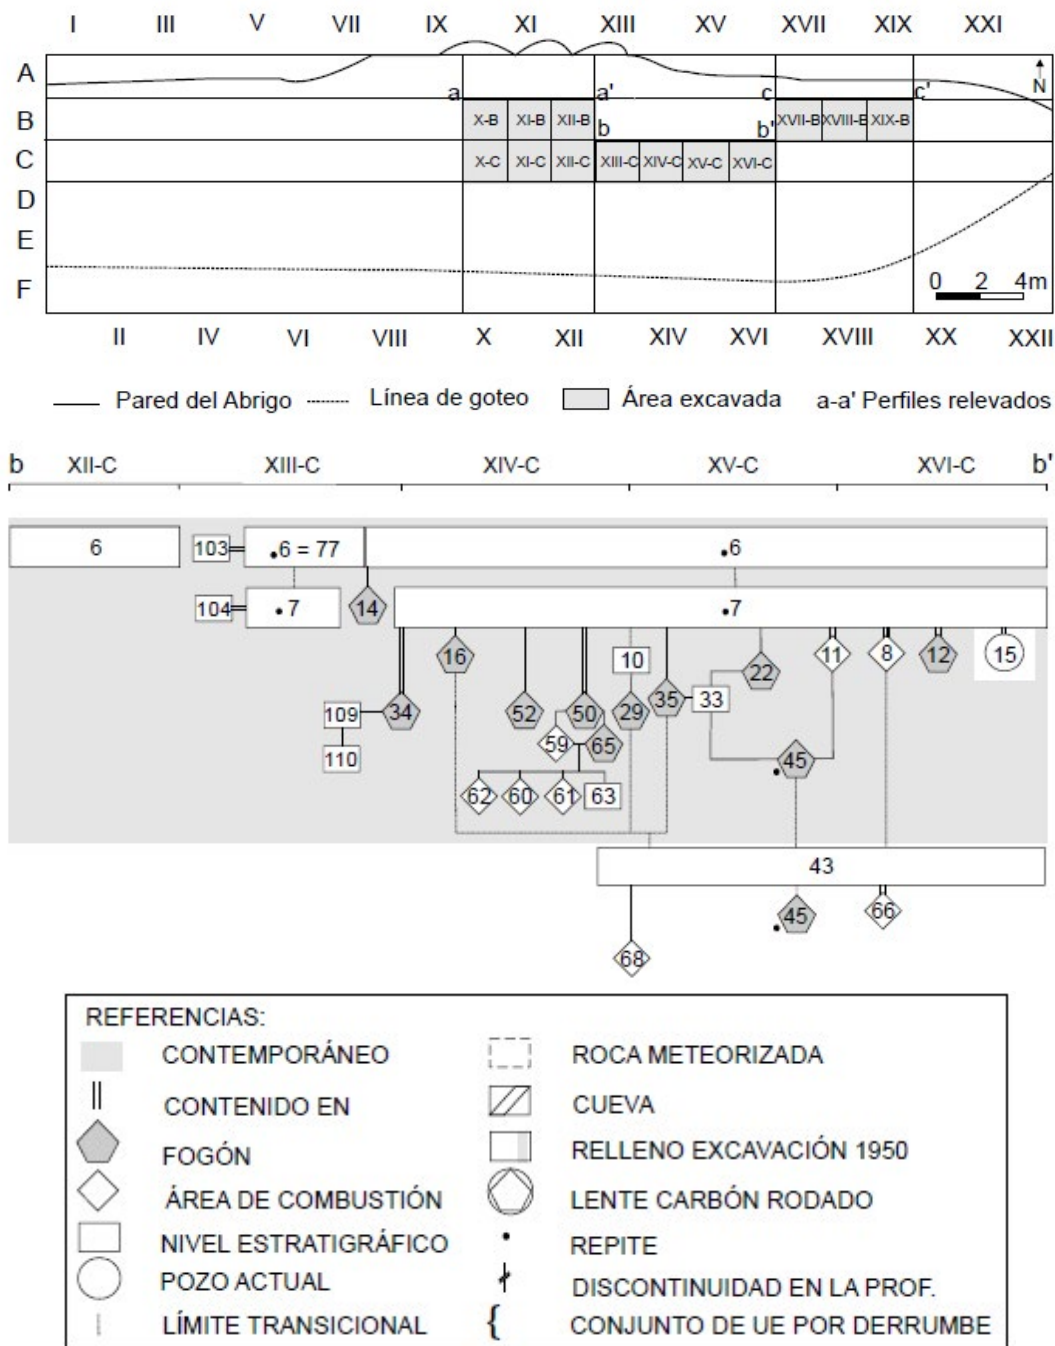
I III V VII IX XI XIII XV XVII XIX XXI

A
B
C
D
E
F

a a' c c'
N
b b'

X-B XI-B XII-B XVII-B XVIII-B XIX-B
X-C XI-C XII-C XIII-C XIV-C XV-C XVI-C

0 2 4m

II IV VI VIII X XII XIV XVI XVIII XX XXII

Pared del Abrigo Línea de goteo Área excavada a-a' Perfiles relevados

b XII-C XIII-C XIV-C XV-C XVI-C b'

6
103 •6 = 77
•6
104 •7
14
•7
16
10
22
11
8
12
15
109
34
52
50
29
35
33
110
59
65
45
62
60
61
63
43
45
66
68

REFERENCIAS:
CONTEMPORÁNEO
CONTENIDO EN
FOGÓN
ÁREA DE COMBUSTIÓN
NIVEL ESTRATIGRÁFICO
POZO ACTUAL
LÍMITE TRANSICIONAL
ROCA METEORIZADA
CUEVA
RELLENO EXCAVACIÓN 1950
LENTE CARBÓN RODADO
REPITE
DISCONTINUIDAD EN LA PROF.
CONJUNTO DE UE POR DERRUMBE